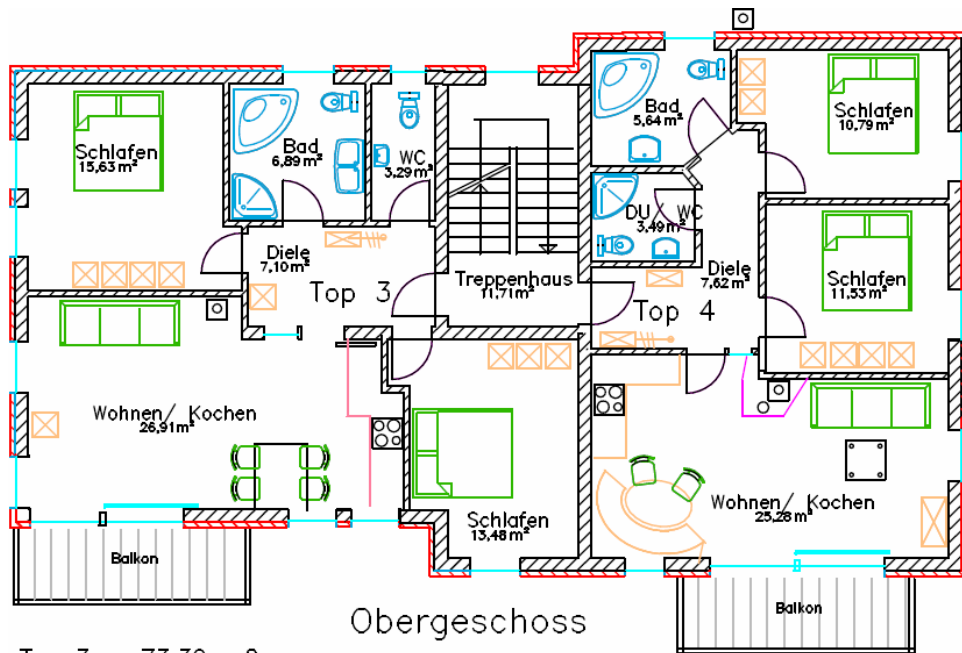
Schlafen
15,63 m²

Bad
6,89 m²

WC
3,29 m²

Bad
5,64 m²

Schlafen
10,79 m²

DU / WC
3,49 m²

Diele
7,10 m²

Top 3

Treppenhaus
11,71 m²

Diele
7,62 m²

Top 4

Schlafen
11,53 m²

Wohnen/ Kochen
26,91 m²

Schlafen
13,48 m²

Wohnen/ Kochen
25,28 m²

Balkon

Balkon

Obergeschoss

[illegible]